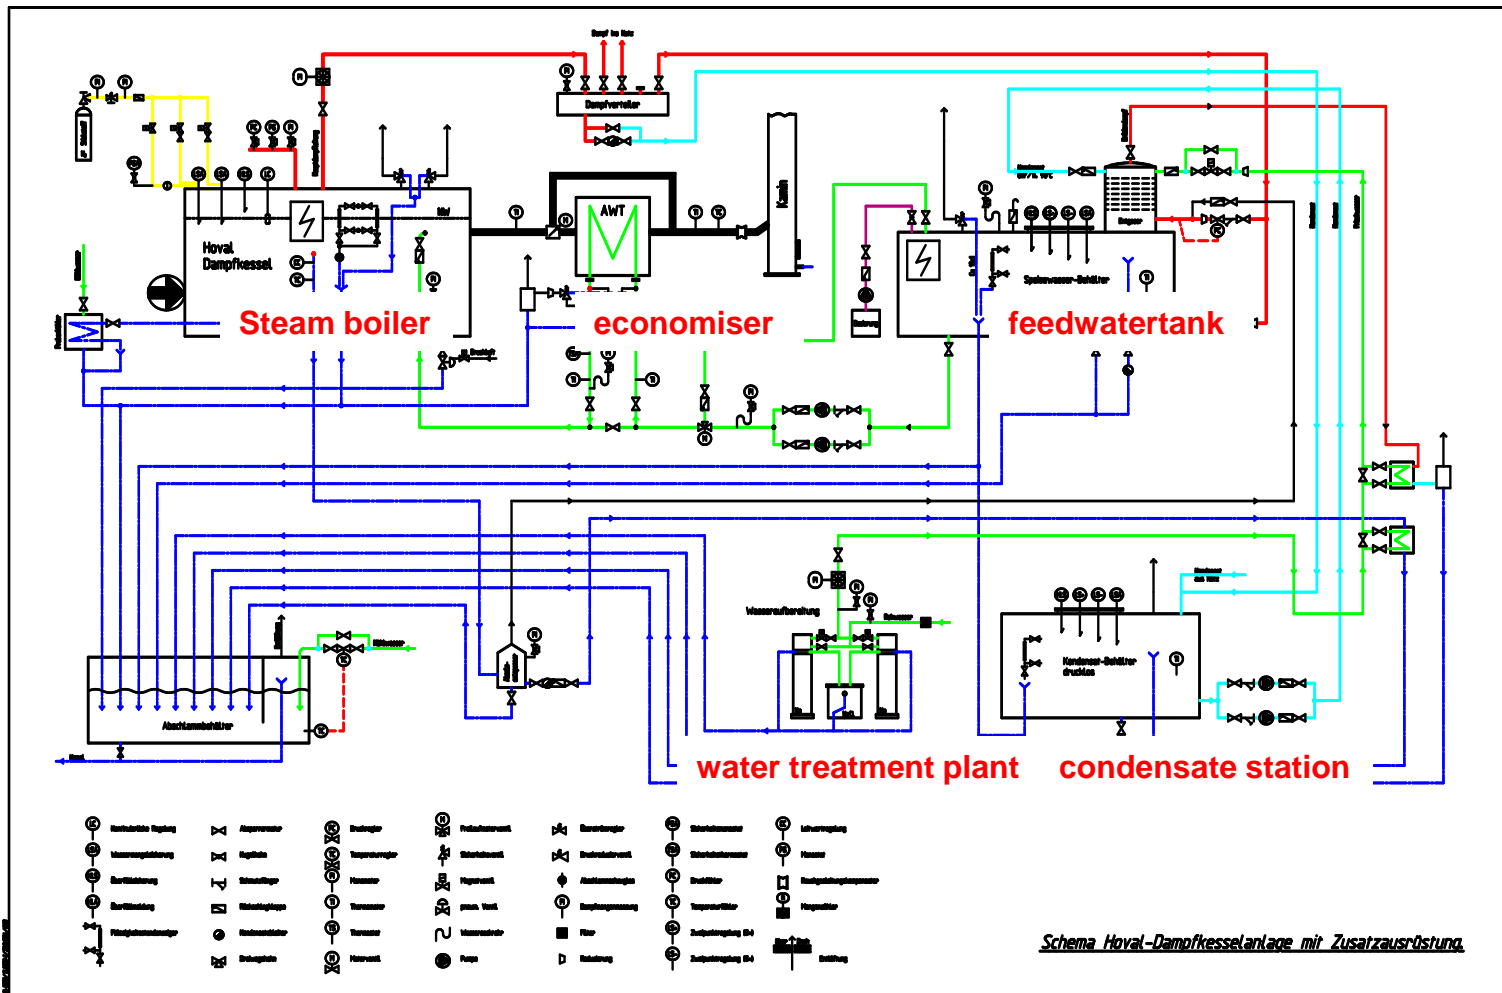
Dampf ins Netz

Dampfverteiler

Hoval Dampfkessel

AWT

Kamin

Entgaser

Speisewasser-Behälter

Steam boiler

economiser

feedwatertank

Wasseraufbereitung

Kondensat-Behälter drucklos

Abschlammbehälter

water treatment plant

condensate station

Schema Hoval-Dampfkesselanlage mit Zusatzausrüstung